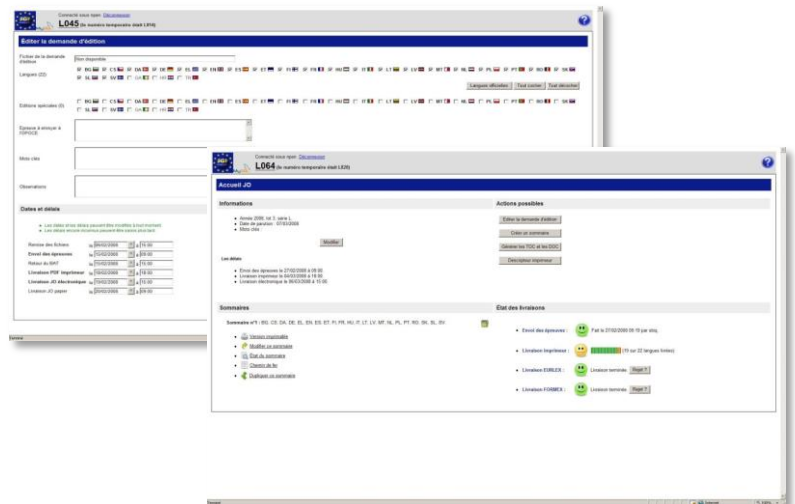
Connecté sous ipan Déconnexion
L045 (le numéro temporaire était L016)

Editer la demande d'édition

Fichier de la demande d'édition
Non disponible

Langues (22)
BG CS DA DE EL EN ES ET FI FR HU IT LT LV MT NL PL PT RO SK SL SV

Langues officielles Tout cocher Tout décocher

Editions spéciales (0)
BG CS DA DE EL EN ES ET FI FR HU IT LT LV MT NL PL PT RO SK SL SV GA HR TR

Epreuve à envoyer à l'OPOCE

Mots clés

Observations

Dates et délais

Les dates et les délais peuvent être modifiés à tout moment
Les délais encore inconnus peuvent être laissés pour tard

Remise des fichiers le 06/02/2008 à 15:00
Envoi des épreuves le 15/02/2008 à 09:00
Retour du BAT le 15/02/2008 à 15:00
Livraison PDF imprimeur le 15/02/2008 à 18:00
Livraison JO électronique le 20/02/2008 à 15:00
Livraison JO papier le 20/02/2008 à 09:00

Connecté sous ipan Déconnexion
L064 (le numéro temporaire était L020)

Accueil JO

Informations
Année 2008, Vol 2, série L
Date de parution : 07/03/2008
Mots clés

Modifier

Les délais
Envoi des épreuves le 27/02/2008 à 08:00
Livraison imprimeur le 04/03/2008 à 18:00
Livraison électronique le 06/03/2008 à 15:00

Actions possibles
Editer la demande d'édition
Créer un sommaire
Générer les TOC et les DOC
Descripteur imprimeur

Sommaires
Sommaire n°1 : BG, CS, DA, DE, EL, EN, ES, ET, FI, FR, HU, IT, LT, LV, MT, NL, PL, PT, RO, SK, SL, SV
Version imprimable
Modifier ce sommaire
État du sommaire
Chemin de fer
Dupliquer ce sommaire

État des livraisons
Envoi des épreuves : Fait le 27/02/2008 08:15 par sbiq
Livraison imprimeur : (19 sur 22 langues livrées)
Livraison EURLEX : Livraison terminée Rejet ?
Livraison FORMEX : Livraison terminée Rejet ?

Terminé
Internet